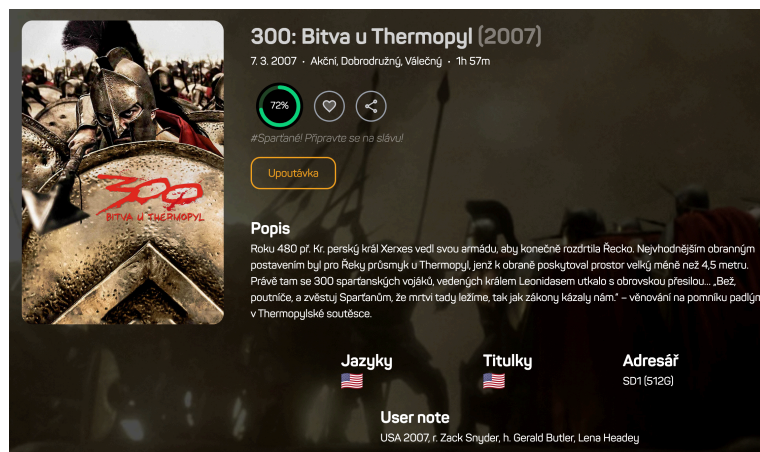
300
BITVA U THERMOPYL

300: Bitva u Thermopyl (2007)

7. 3. 2007 • Akční, Dobrodružný, Válečný • 1h 57m

72%

#Sparťané! Připravte se na slávu!

Upoutávka

Popis

Roku 480 př. Kr. perský král Xerxes vedl svou armádu, aby konečně rozdrtila Řecko. Nejvhodnějším obranným postavením byl pro Řeky průsmyk u Thermopyl, jenž k obraně poskytoval prostor velký méně než 4,5 metru. Právě tam se 300 spartanských vojáků, vedených králem Leonidasem utkalo s obrovskou přesilou... „Beź, poutníče, a zvěstuj Sparťanům, že mrtví tady ležíme, tak jak zákony kázaly nám." – věnování na pomníku padlým v Thermopylské soutěsce.

Jazyky

Titulky

Adresář
SD1 (512G)

User note
USA 2007, r. Zack Snyder, h. Gerald Butler, Lena Headey